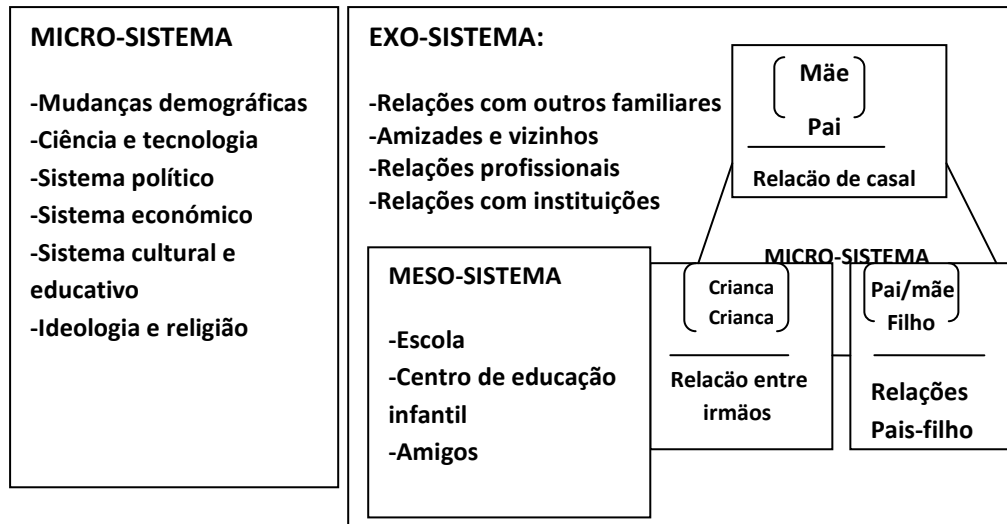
MICRO-SISTEMA

-Mudanças demográficas
-Ciência e tecnologia
-Sistema político
-Sistema económico
-Sistema cultural e educativo
-Ideologia e religião

EXO-SISTEMA:

-Relações com outros familiares
-Amizades e vizinhos
-Relações profissionais
-Relações com instituições

Mãe
Pai
Relacão de casal

MICRO-SISTEMA

MESO-SISTEMA

-Escola
-Centro de educação infantil
-Amigos

Crianca
Crianca
Relacão entre irmãos

Pai/mãe
Filho
Relações Pais-filho